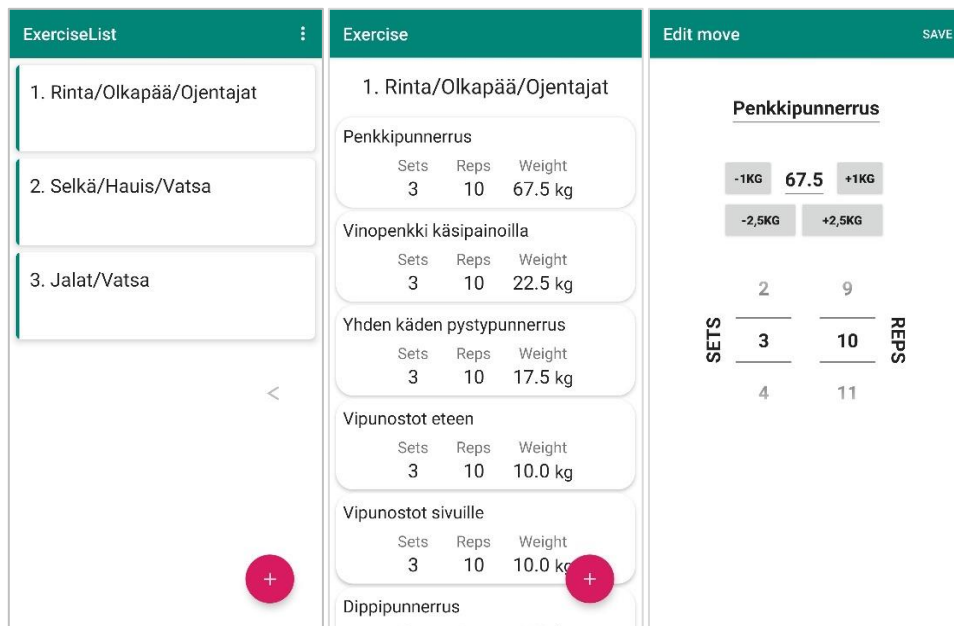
ExerciseList

1. Rinta/Olkapää/Ojentajat

2. Selkä/Hauis/Vatsa

3. Jalat/Vatsa

<

+

Exercise

1. Rinta/Olkapää/Ojentajat

Penkkipunnerrus
Sets 3 Reps 10 Weight 67.5 kg

Vinopenkki käsipainoilla
Sets 3 Reps 10 Weight 22.5 kg

Yhden käden pystypunnerrus
Sets 3 Reps 10 Weight 17.5 kg

Vipunostot eteen
Sets 3 Reps 10 Weight 10.0 kg

Vipunostot sivuille
Sets 3 Reps 10 Weight 10.0 kg

+

Dippipunnerrus

Edit move

SAVE

Penkkipunnerrus

-1KG 67.5 +1KG

-2,5KG +2,5KG

SETS
2
3
4

REPS
9
10
11